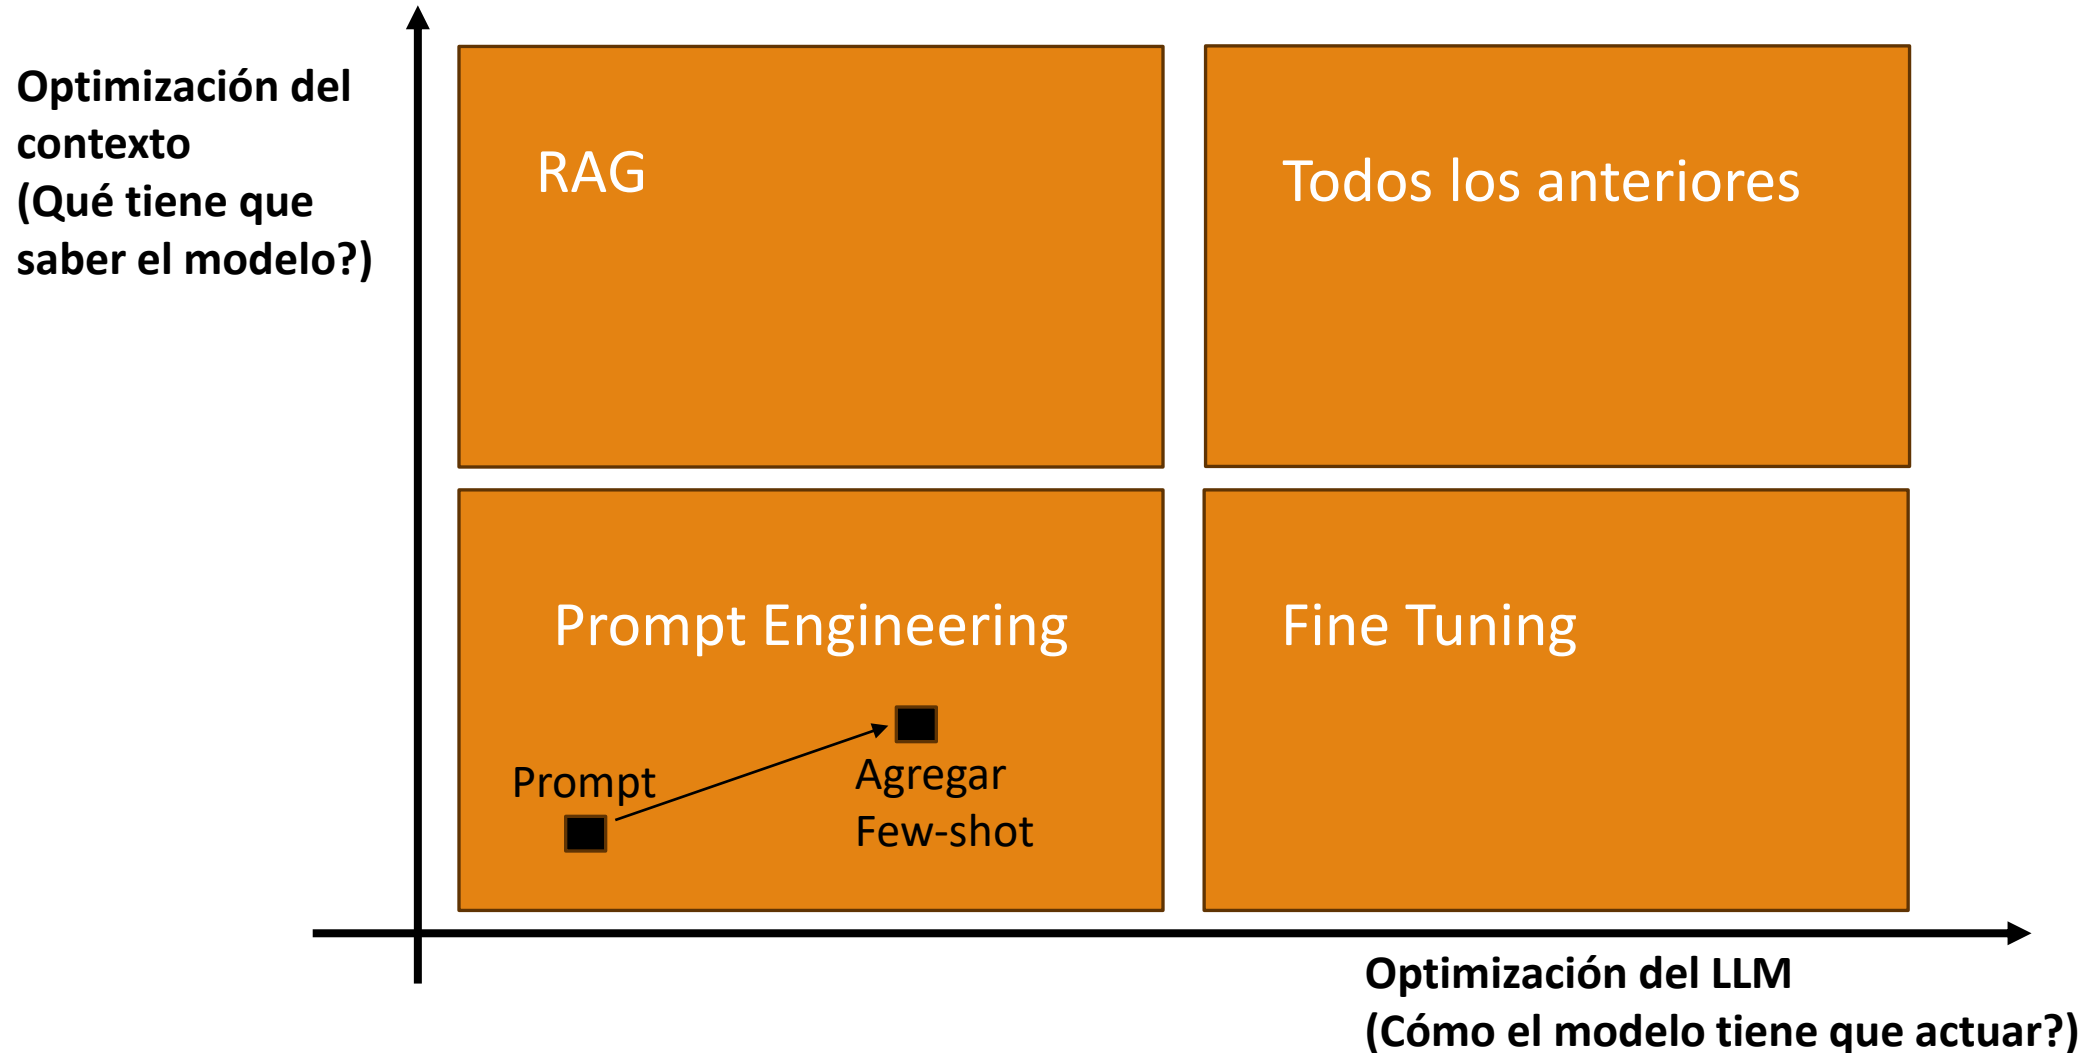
Optimización del contexto
(Qué tiene que saber el modelo?)

RAG

Todos los anteriores

Prompt Engineering

Prompt

Agregar Few-shot

Fine Tuning

Optimización del LLM
(Cómo el modelo tiene que actuar?)